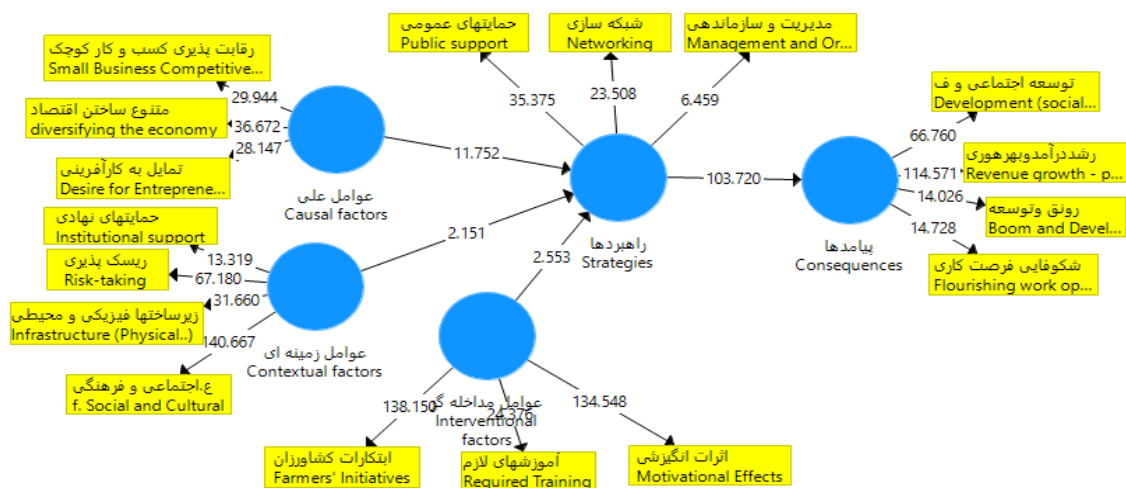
رقابت پذیری کسب و کار کوچک
Small Business Competitive...

متنوع ساختن اقتصاد
diversifying the economy

تمایل به کارآفرینی
Desire for Entreprene...

29.944
36.672
28.147

عوامل علی
Causal factors

حمایتهای عمومی
Public support

شبکه سازی
Networking

مدیریت و سازماندهی
Management and Or...

35.375
23.508
6.459

11.752

راهبردها
Strategies

103.720

توسعه اجتماعی و ف
Development (social...

رشددرآمدوبهرهوری
Revenue growth - p...

رونق وتوسعه
Boom and Devel...

شکوفایی فرصت کاری
Flourishing work op...

66.760
114.571
14.026
14.728

پیامدها
Consequences

حمایتهای نهادی
Institutional support

ریسک پذیری
Risk-taking

زیرساختها فیزیکی و محیطی
Infrastructure (Physical..)

ع.اجتماعی و فرهنگی
f. Social and Cultural

13.319
67.180
31.660
140.667

2.151

عوامل زمینه ای
Contextual factors

2.553

عوامل مداخله گر
Interventional factors

138.150
24.376
134.548

ابتکارات کشاورزان
Farmers' Initiatives

آموزشهای لازم
Required Training

اثرات انگیزشی
Motivational Effects